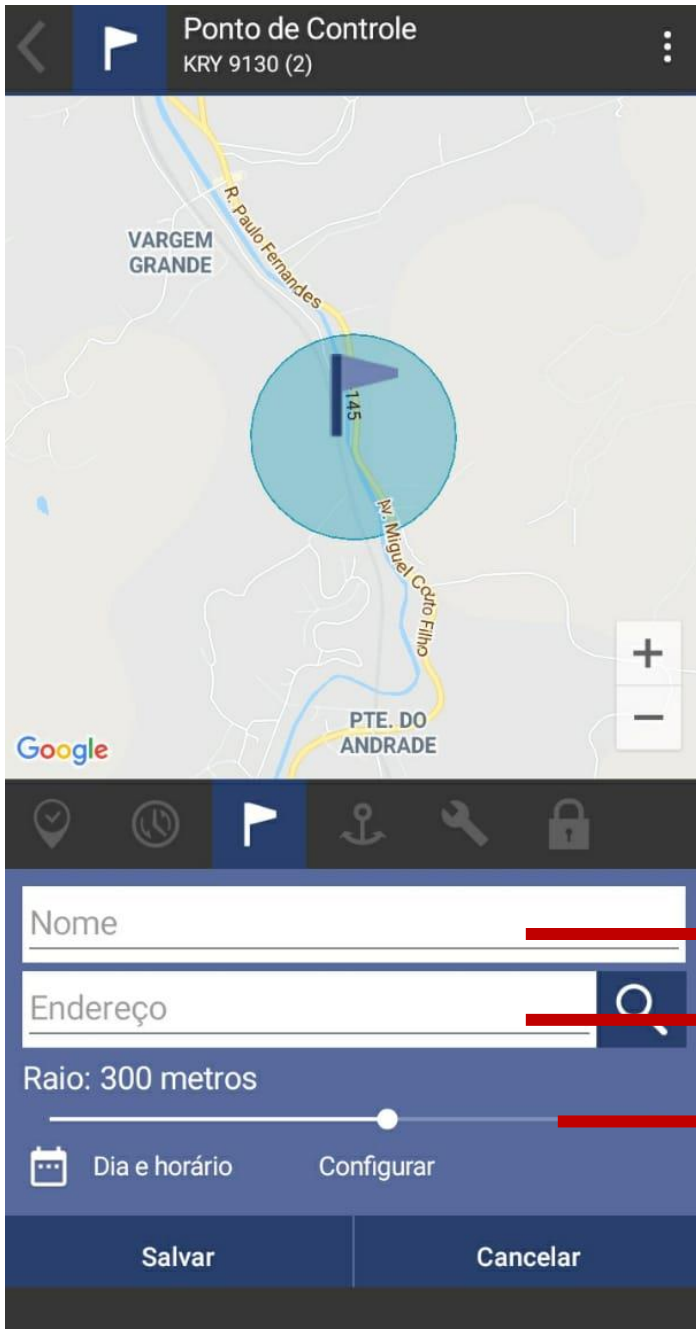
Ponto de Controle
KRY 9130 (2)

R. Paulo Fernandes

VARGEM GRANDE

145

Av. Miguel Couto Filho

PTE. DO ANDRADE

Google

+

−

Nome

Endereço

Raio: 300 metros

Dia e horário

Configurar

Salvar

Cancelar